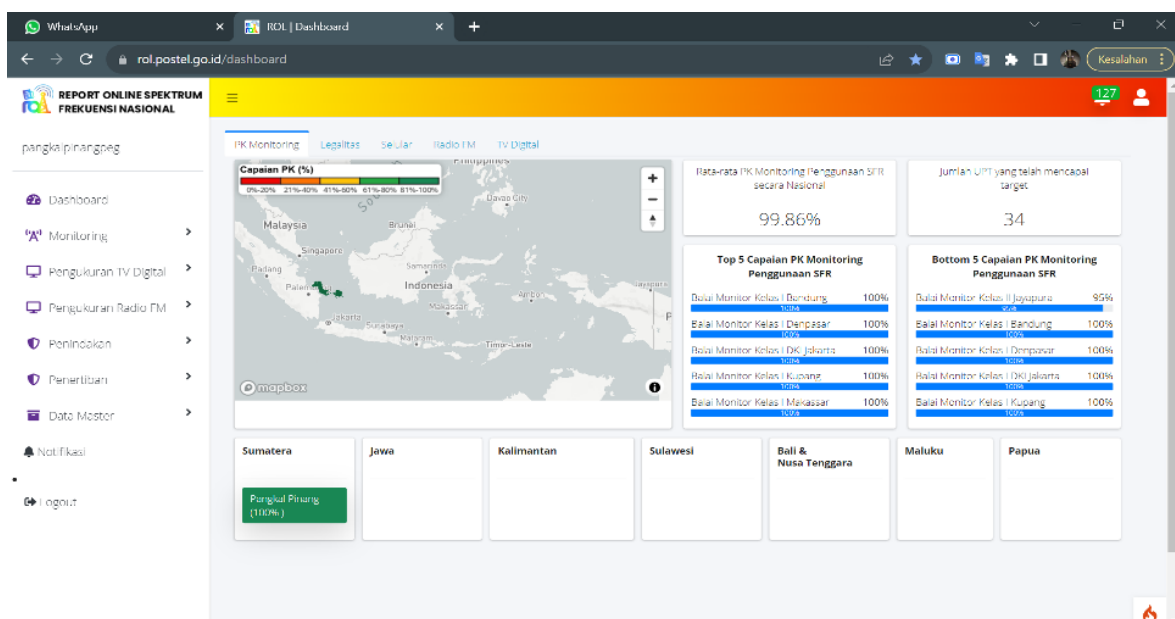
WhatsApp
ROL | Dashboard
rol.postel.go.id/dashboard
Kesalahan

REPORT ONLINE SPEKTRUM FREKUENSI NASIONAL
127

pangkalpinangpeg

Dashboard
Monitoring
Pengukuran TV Digital
Pengukuran Radio FM
Penindakan
Penertiban
Data Master
Notifikasi
Logout

PK Monitoring Legalitas Seluler Radio FM TV Digital

Capaian PK (%)
0%-20% 21%-40% 41%-60% 61%-80% 81%-100%

Philippines
Davao City
Malaysia
Brunei
Singapore
Padang
Samarinda
Indonesia
Palembang
Makassar
Ambon
Jayapura
Jakarta
Surabaya
Mataram
Timor-Leste
mapbox

Rata-rata PK Monitoring Penggunaan SFR secara Nasional
99.86%

Jumlah UPT yang telah mencapai target
34

Top 5 Capaian PK Monitoring Penggunaan SFR
Balai Monitor Kelas I Bandung 100%
Balai Monitor Kelas I Denpasar 100%
Balai Monitor Kelas I DKI Jakarta 100%
Balai Monitor Kelas I Kupang 100%
Balai Monitor Kelas I Makassar 100%

Bottom 5 Capaian PK Monitoring Penggunaan SFR
Balai Monitor Kelas II Jayapura 95%
Balai Monitor Kelas I Bandung 100%
Balai Monitor Kelas I Denpasar 100%
Balai Monitor Kelas I DKI Jakarta 100%
Balai Monitor Kelas I Kupang 100%

Sumatera
Jawa
Kalimantan
Sulawesi
Bali & Nusa Tenggara
Maluku
Papua

Pangkal Pinang (100%)